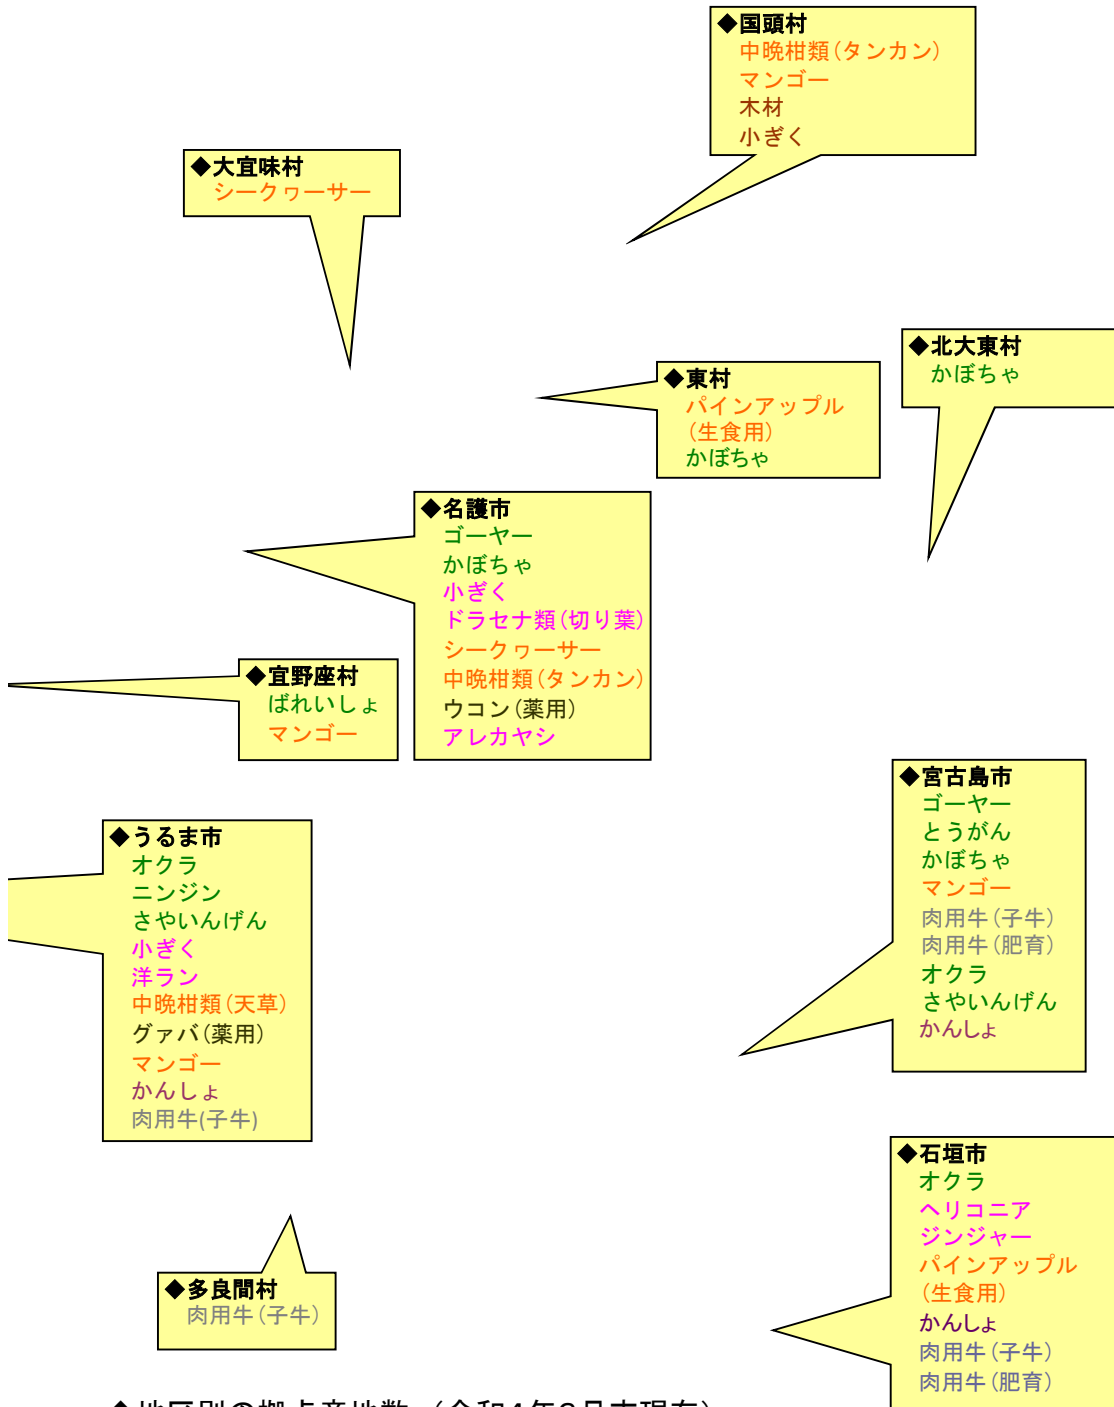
◆国頭村
中晩柑類(タンカン)
マンゴー
木材
小ぎく

◆大宜味村
シークヮーサー

◆東村
パインアップル
(生食用)
かぼちゃ

◆北大東村
かぼちゃ

◆名護市
ゴーヤー
かぼちゃ
小ぎく
ドラセナ類(切り葉)
シークヮーサー
中晩柑類(タンカン)
ウコン(薬用)
アレカヤシ

◆宜野座村
ばれいしょ
マンゴー

◆宮古島市
ゴーヤー
とうがん
かぼちゃ
マンゴー
肉用牛(子牛)
肉用牛(肥育)
オクラ
さやいんげん
かんしょ

◆うるま市
オクラ
ニンジン
さやいんげん
小ぎく
洋ラン
中晩柑類(天草)
グァバ(薬用)
マンゴー
かんしょ
肉用牛(子牛)

◆石垣市
オクラ
ヘリコニア
ジンジャー
パインアップル
(生食用)
かんしょ
肉用牛(子牛)
肉用牛(肥育)

◆多良間村
肉用牛(子牛)

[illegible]